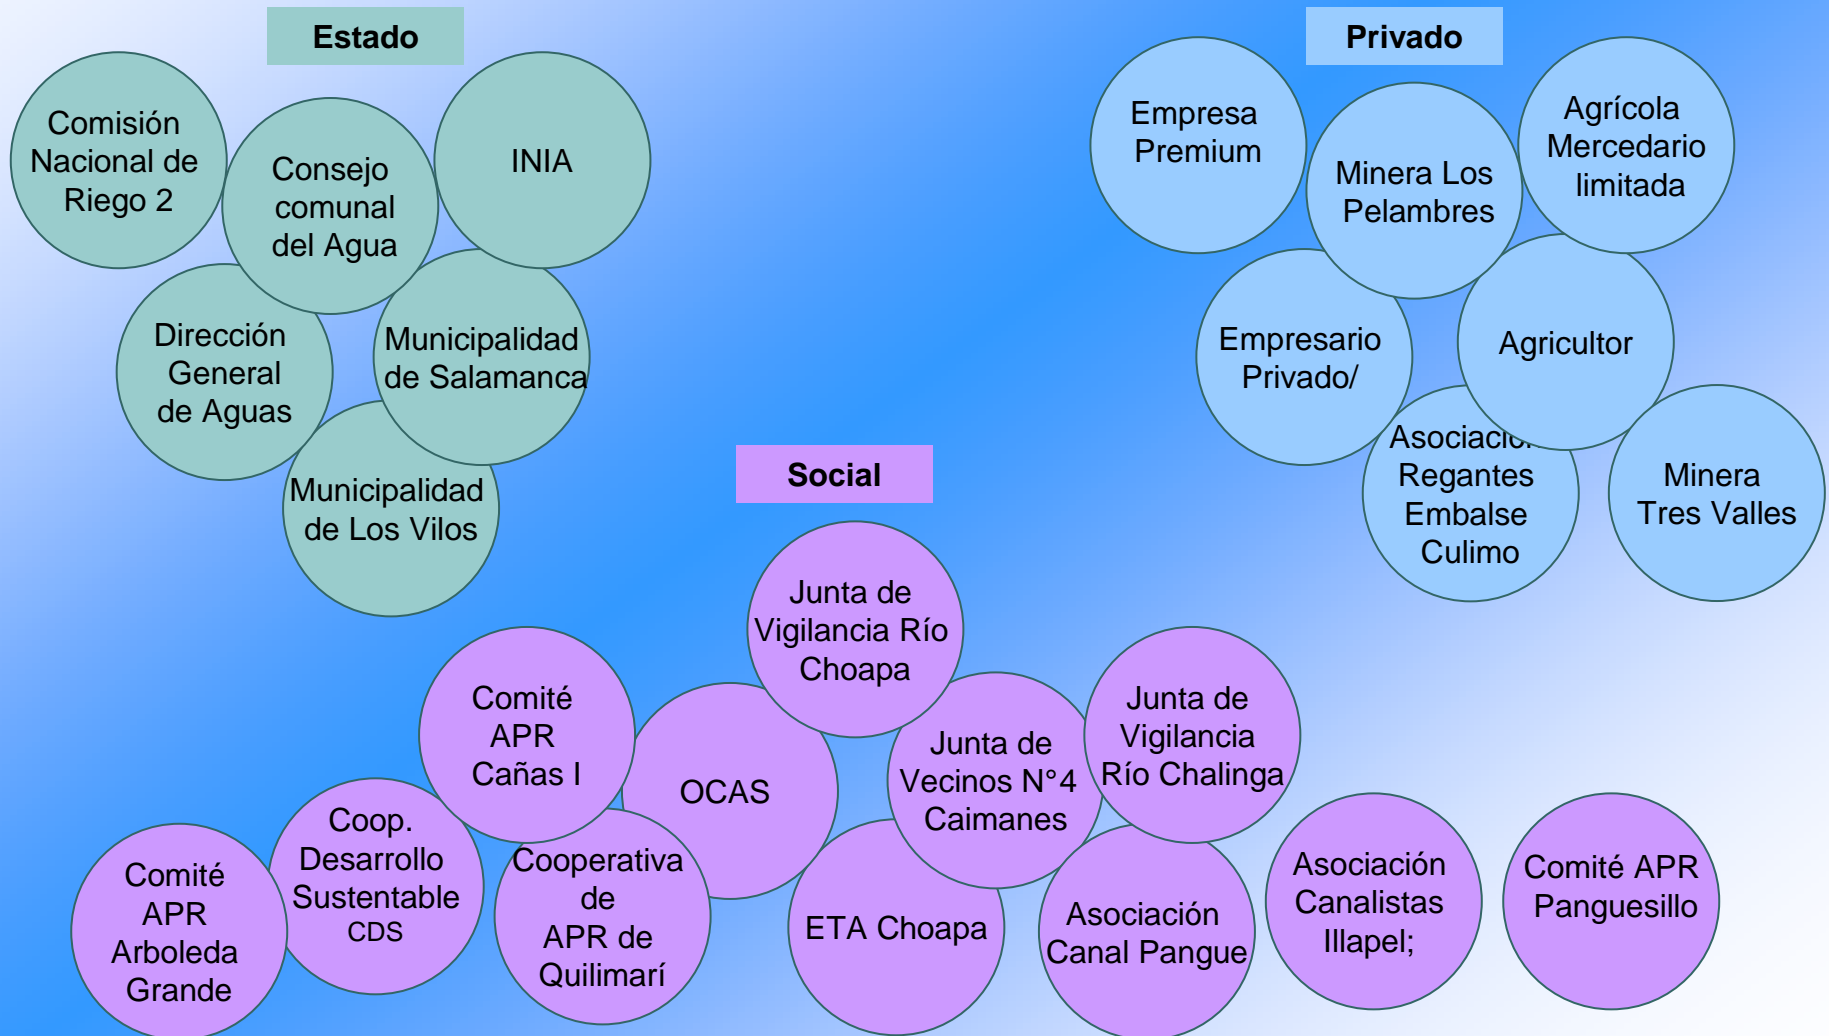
Estado

Comisión Nacional de Riego 2

Consejo comunal del Agua

INIA

Dirección General de Aguas

Municipalidad de Salamanca

Municipalidad de Los Vilos

Privado

Empresa Premium

Minera Los Pelambres

Agrícola Mercedario limitada

Empresario Privado/

Agricultor

Asociaci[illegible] Regantes Embalse Culimo

Minera Tres Valles

Social

Junta de Vigilancia Río Choapa

Comité APR Cañas I

OCAS

Junta de Vecinos N°4 Caimanes

Junta de Vigilancia Río Chalinga

Coop. Desarrollo Sustentable CDS

Cooperativa de APR de Quilimarí

Comité APR Arboleda Grande

ETA Choapa

Asociación Canal Pangue

Asociación Canalistas Illapel;

Comité APR Panguesillo